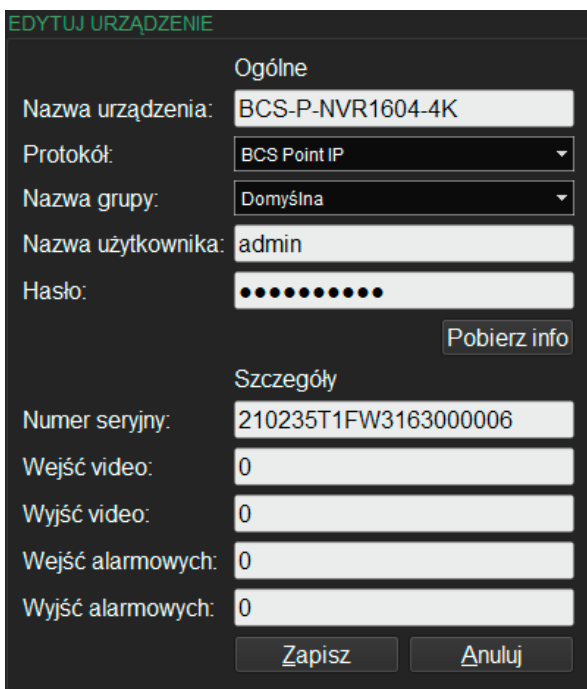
EDYTUJ URZĄDZENIE

Ogólne

Nazwa urządzenia: BCS-P-NVR1604-4K

Protokół: BCS Point IP

Nazwa grupy: Domyślna

Nazwa użytkownika: admin

Hasło: ●●●●●●●●●●

Pobierz info

Szczegóły

Numer seryjny: 210235T1FW3163000006

Wejść video: 0

Wyjść video: 0

Wejść alarmowych: 0

Wyjść alarmowych: 0

Zapisz Anuluj